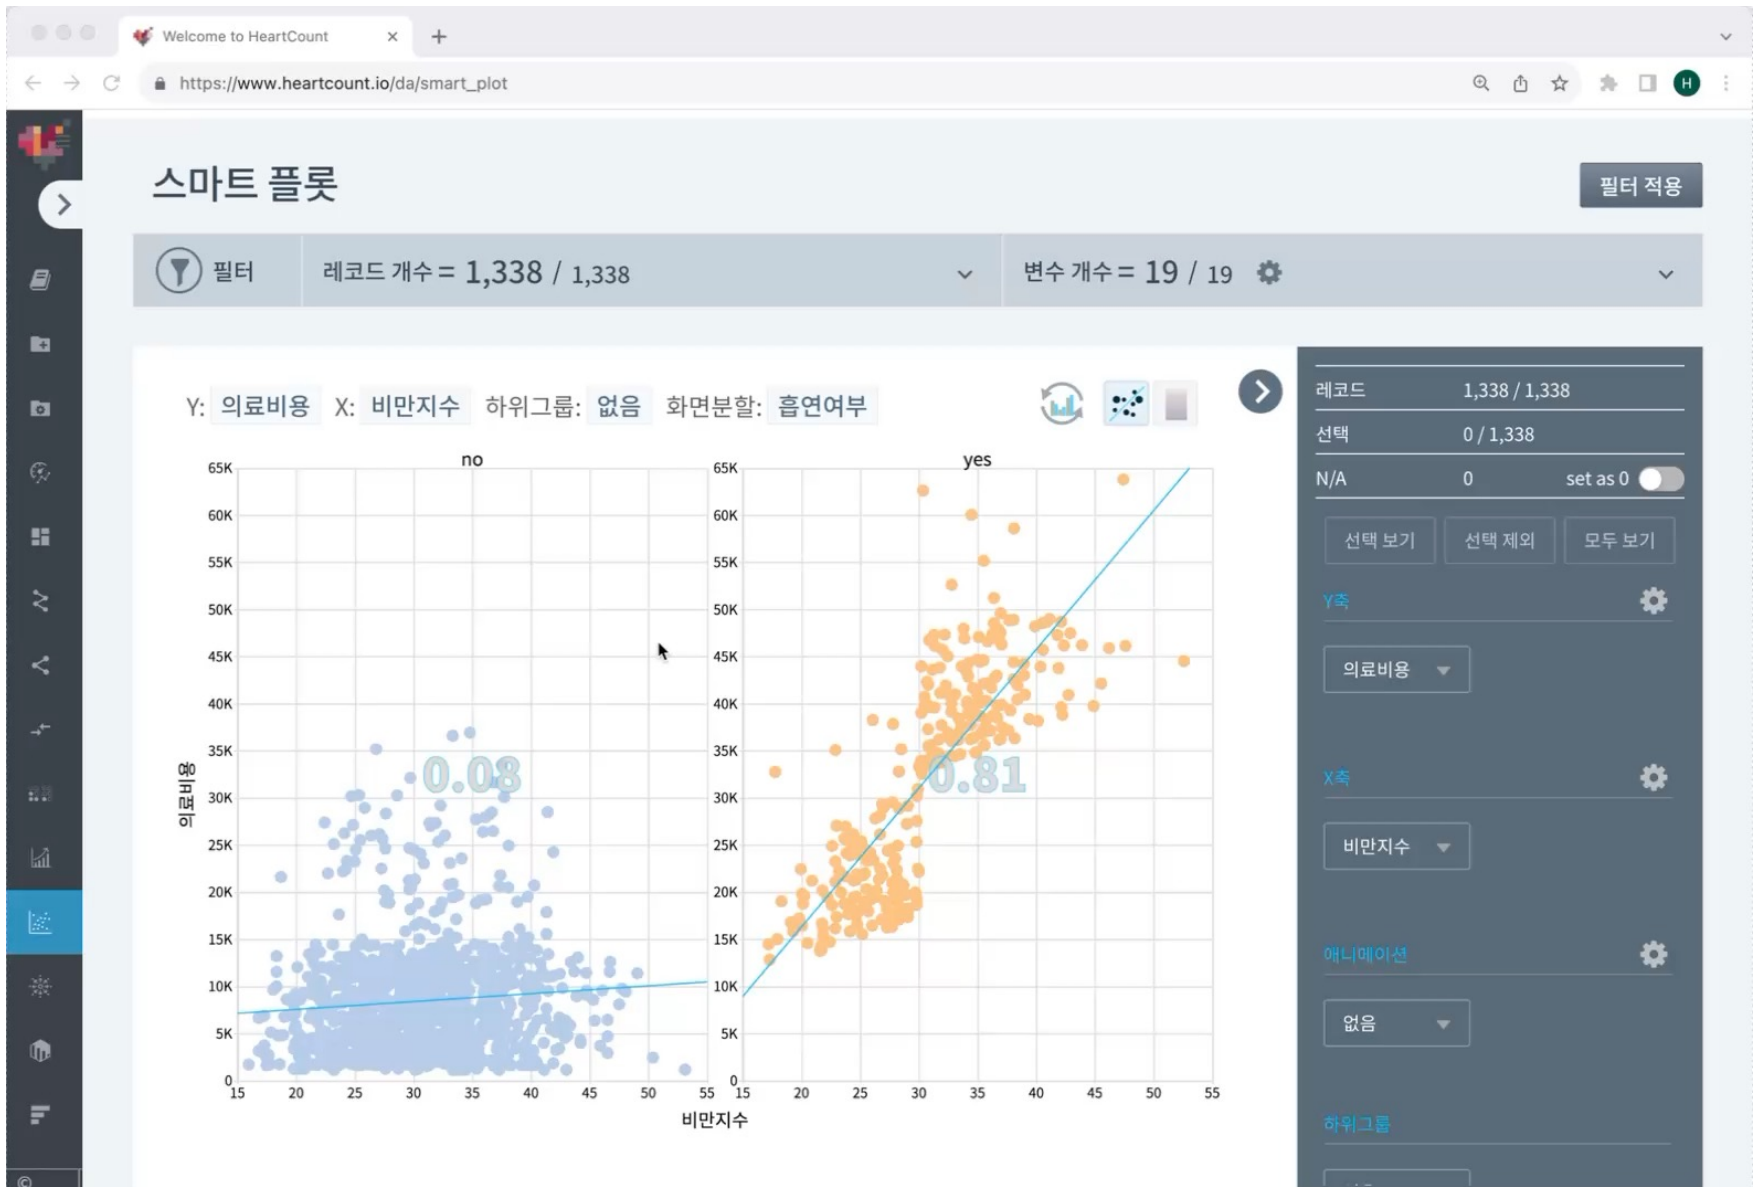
Welcome to HeartCount

https://www.heartcount.io/da/smart_plot

스마트 플롯

필터 적용

필터

레코드 개수 = 1,338 / 1,338

변수 개수 = 19 / 19

Y: 의료비용 X: 비만지수 하위그룹: 없음 화면분할: 흡연여부

no

yes

65K
60K
55K
50K
45K
40K
35K
30K
25K
20K
15K
10K
5K
0

0.08

0.81

15 20 25 30 35 40 45 50 55

15 20 25 30 35 40 45 50 55

의료비용

비만지수

| 레코드 | 1,338 / 1,338 |
|---|---|
| 선택 | 0 / 1,338 |
| N/A | 0 set as 0 |

선택 보기 선택 제외 모두 보기

Y축

의료비용

X축

비만지수

애니메이션

없음

하위그룹